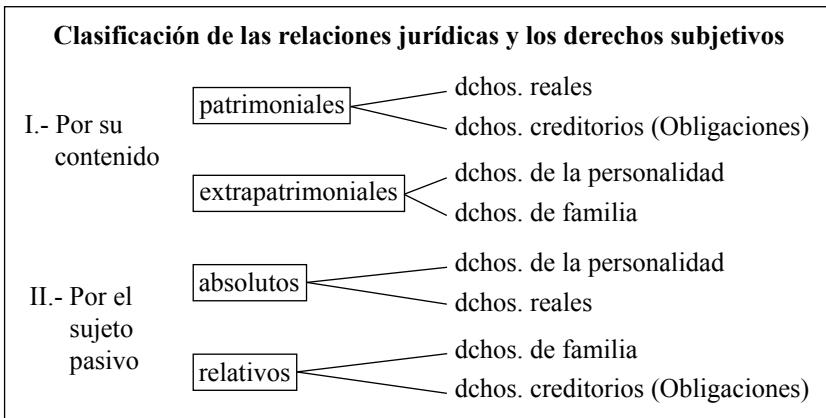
Clasificación de las relaciones jurídicas y los derechos subjetivos

I.- Por su contenido

patrimoniales
dchos. reales
dchos. creditorios (Obligaciones)

extrapatrimoniales
dchos. de la personalidad
dchos. de familia

II.- Por el sujeto pasivo

absolutos
dchos. de la personalidad
dchos. reales

relativos
dchos. de familia
dchos. creditorios (Obligaciones)